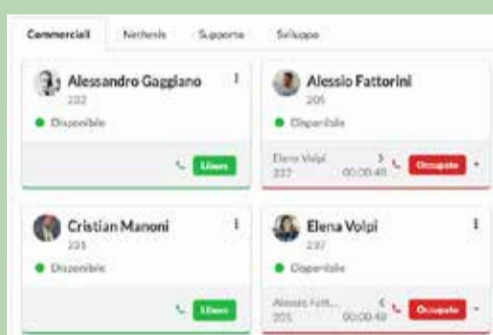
Commerciali Nethesis Supporto Sviluppo

Alessandro Gaggiano
232
Disponibile
Libero

Alessio Fattorini
205
Disponibile
Elena Volpi
237
00:00:48
Occupato

Cristian Manoni
201
Disponibile
Libero

Elena Volpi
237
Disponibile
Alessio Fatt...
205
00:00:48
Occupato